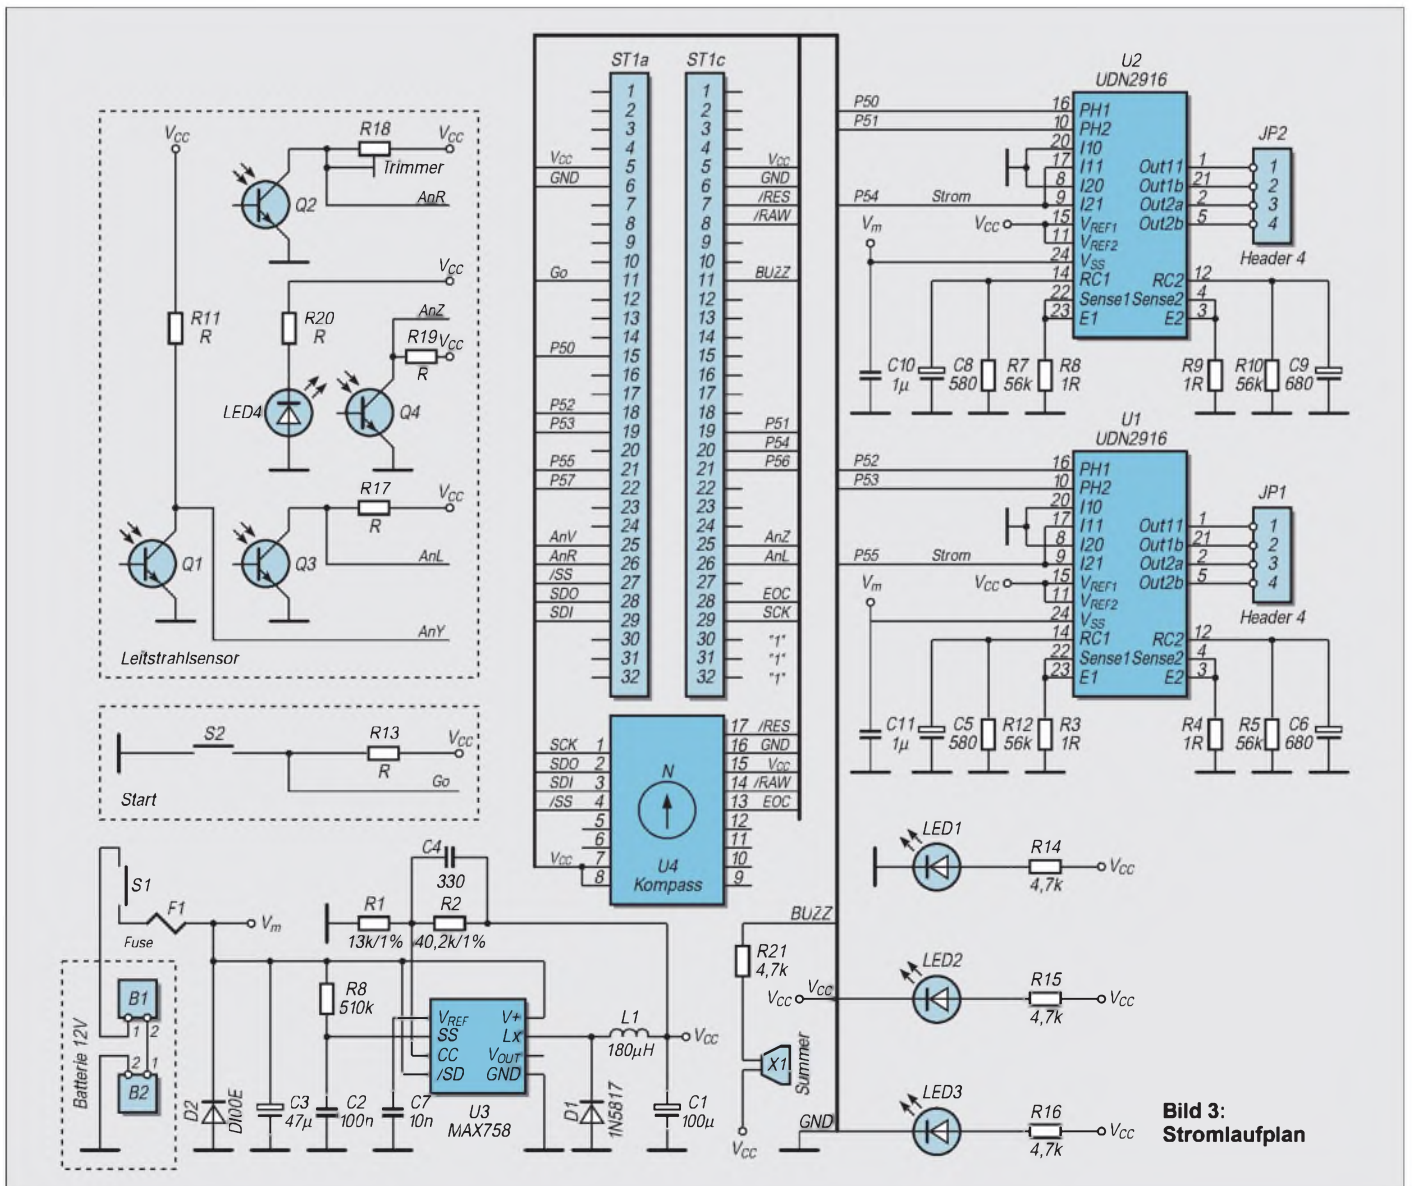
ST1a

ST1c

U2
UDN2916

$V_{CC}$
R18
$V_{CC}$
Trimmer
Q2
AnR

$V_{CC}$
AnZ
R11
R
R20
R
R19
$V_{CC}$
R
LED4
Q4

R17
$V_{CC}$
R
Q1
Q3
AnL
AnY
Leitstrahlsensor

| | 1 | 1 | |
|---|---|---|---|
| | 2 | 2 | |
| | 3 | 3 | |
| | 4 | 4 | |
| $V_{CC}$ | 5 | 5 | $V_{CC}$ |
| GND | 6 | 6 | GND |
| | 7 | 7 | /RES |
| | 8 | 8 | /RAW |
| | 9 | 9 | |
| | 10 | 10 | |
| Go | 11 | 11 | BUZZ |
| | 12 | 12 | |
| | 13 | 13 | |
| | 14 | 14 | |
| P50 | 15 | 15 | |
| | 16 | 16 | |
| | 17 | 17 | |
| P52 | 18 | 18 | P51 |
| P53 | 19 | 19 | P54 |
| | 20 | 20 | P56 |
| P55 | 21 | 21 | |
| P57 | 22 | 22 | |
| | 23 | 23 | |
| | 24 | 24 | |
| AnV | 25 | 25 | AnZ |
| AnR | 26 | 26 | AnL |
| /SS | 27 | 27 | EOC |
| SDO | 28 | 28 | SCK |
| SDI | 29 | 29 | "1" |
| | 30 | 30 | "1" |
| | 31 | 31 | "1" |
| | 32 | 32 | |

P50 16 PH1
P51 10 PH2
20 I10
17 I11
8 I20
P54 Strom 9 I21
$V_{CC}$ 15 $V_{REF1}$
$V_m$ 11 $V_{REF2}$
24 $V_{SS}$
14 RC1
22 Sense1
23 E1
Out11 1
Out1b 21
Out2a 2
Out2b 5
RC2 12
Sense2 4
E2 3
JP2
1
2
3
4
Header 4
C10 1µ
C8 580
R7 56k
R8 1R
R9 1R
R10 56k
C9 680

U1
UDN2916
P52 16 PH1
P53 10 PH2
20 I10
17 I11
8 I20
P55 Strom 9 I21
$V_{CC}$ 15 $V_{REF1}$
$V_m$ 11 $V_{REF2}$
24 $V_{SS}$
14 RC1
22 Sense1
23 E1
Out11 1
Out1b 21
Out2a 2
Out2b 5
RC2 12
Sense2 4
E2 3
JP1
1
2
3
4
Header 4
C11 1µ
C5 580
R12 56k
R3 1R
R4 1R
R5 56k
C6 680

S2
R13
$V_{CC}$
R
Go
Start

SCK 1
SDO 2
SDI 3
/SS 4
5
6
$V_{CC}$ 7
8
N
U4
Kompass
17 /RES
16 GND
15 $V_{CC}$
14 /RAW
13 EOC
12
11
10
9

LED1
R14
4,7k
$V_{CC}$

S1
F1
Fuse
$V_m$
C4
330
R1
13k/1%
R2
40,2k/1%
B1
1 2
2 1
B2
Batterie 12V
R8
510k
$V_{REF}$
SS
CC
/SD
V+
Lx
$V_{OUT}$
GND
L1
180µH
$V_{CC}$
D2
DI00E
C3
47µ
C2
100n
C7
10n
U3
MAX758
D1
1N5817
C1
100µ

BUZZ
R21
4,7k
$V_{CC}$
$V_{CC}$
X1
Summer
$V_{CC}$
GND

LED2
R15
4,7k
$V_{CC}$
LED3
R16
4,7k
$V_{CC}$

Bild 3:
Stromlaufplan